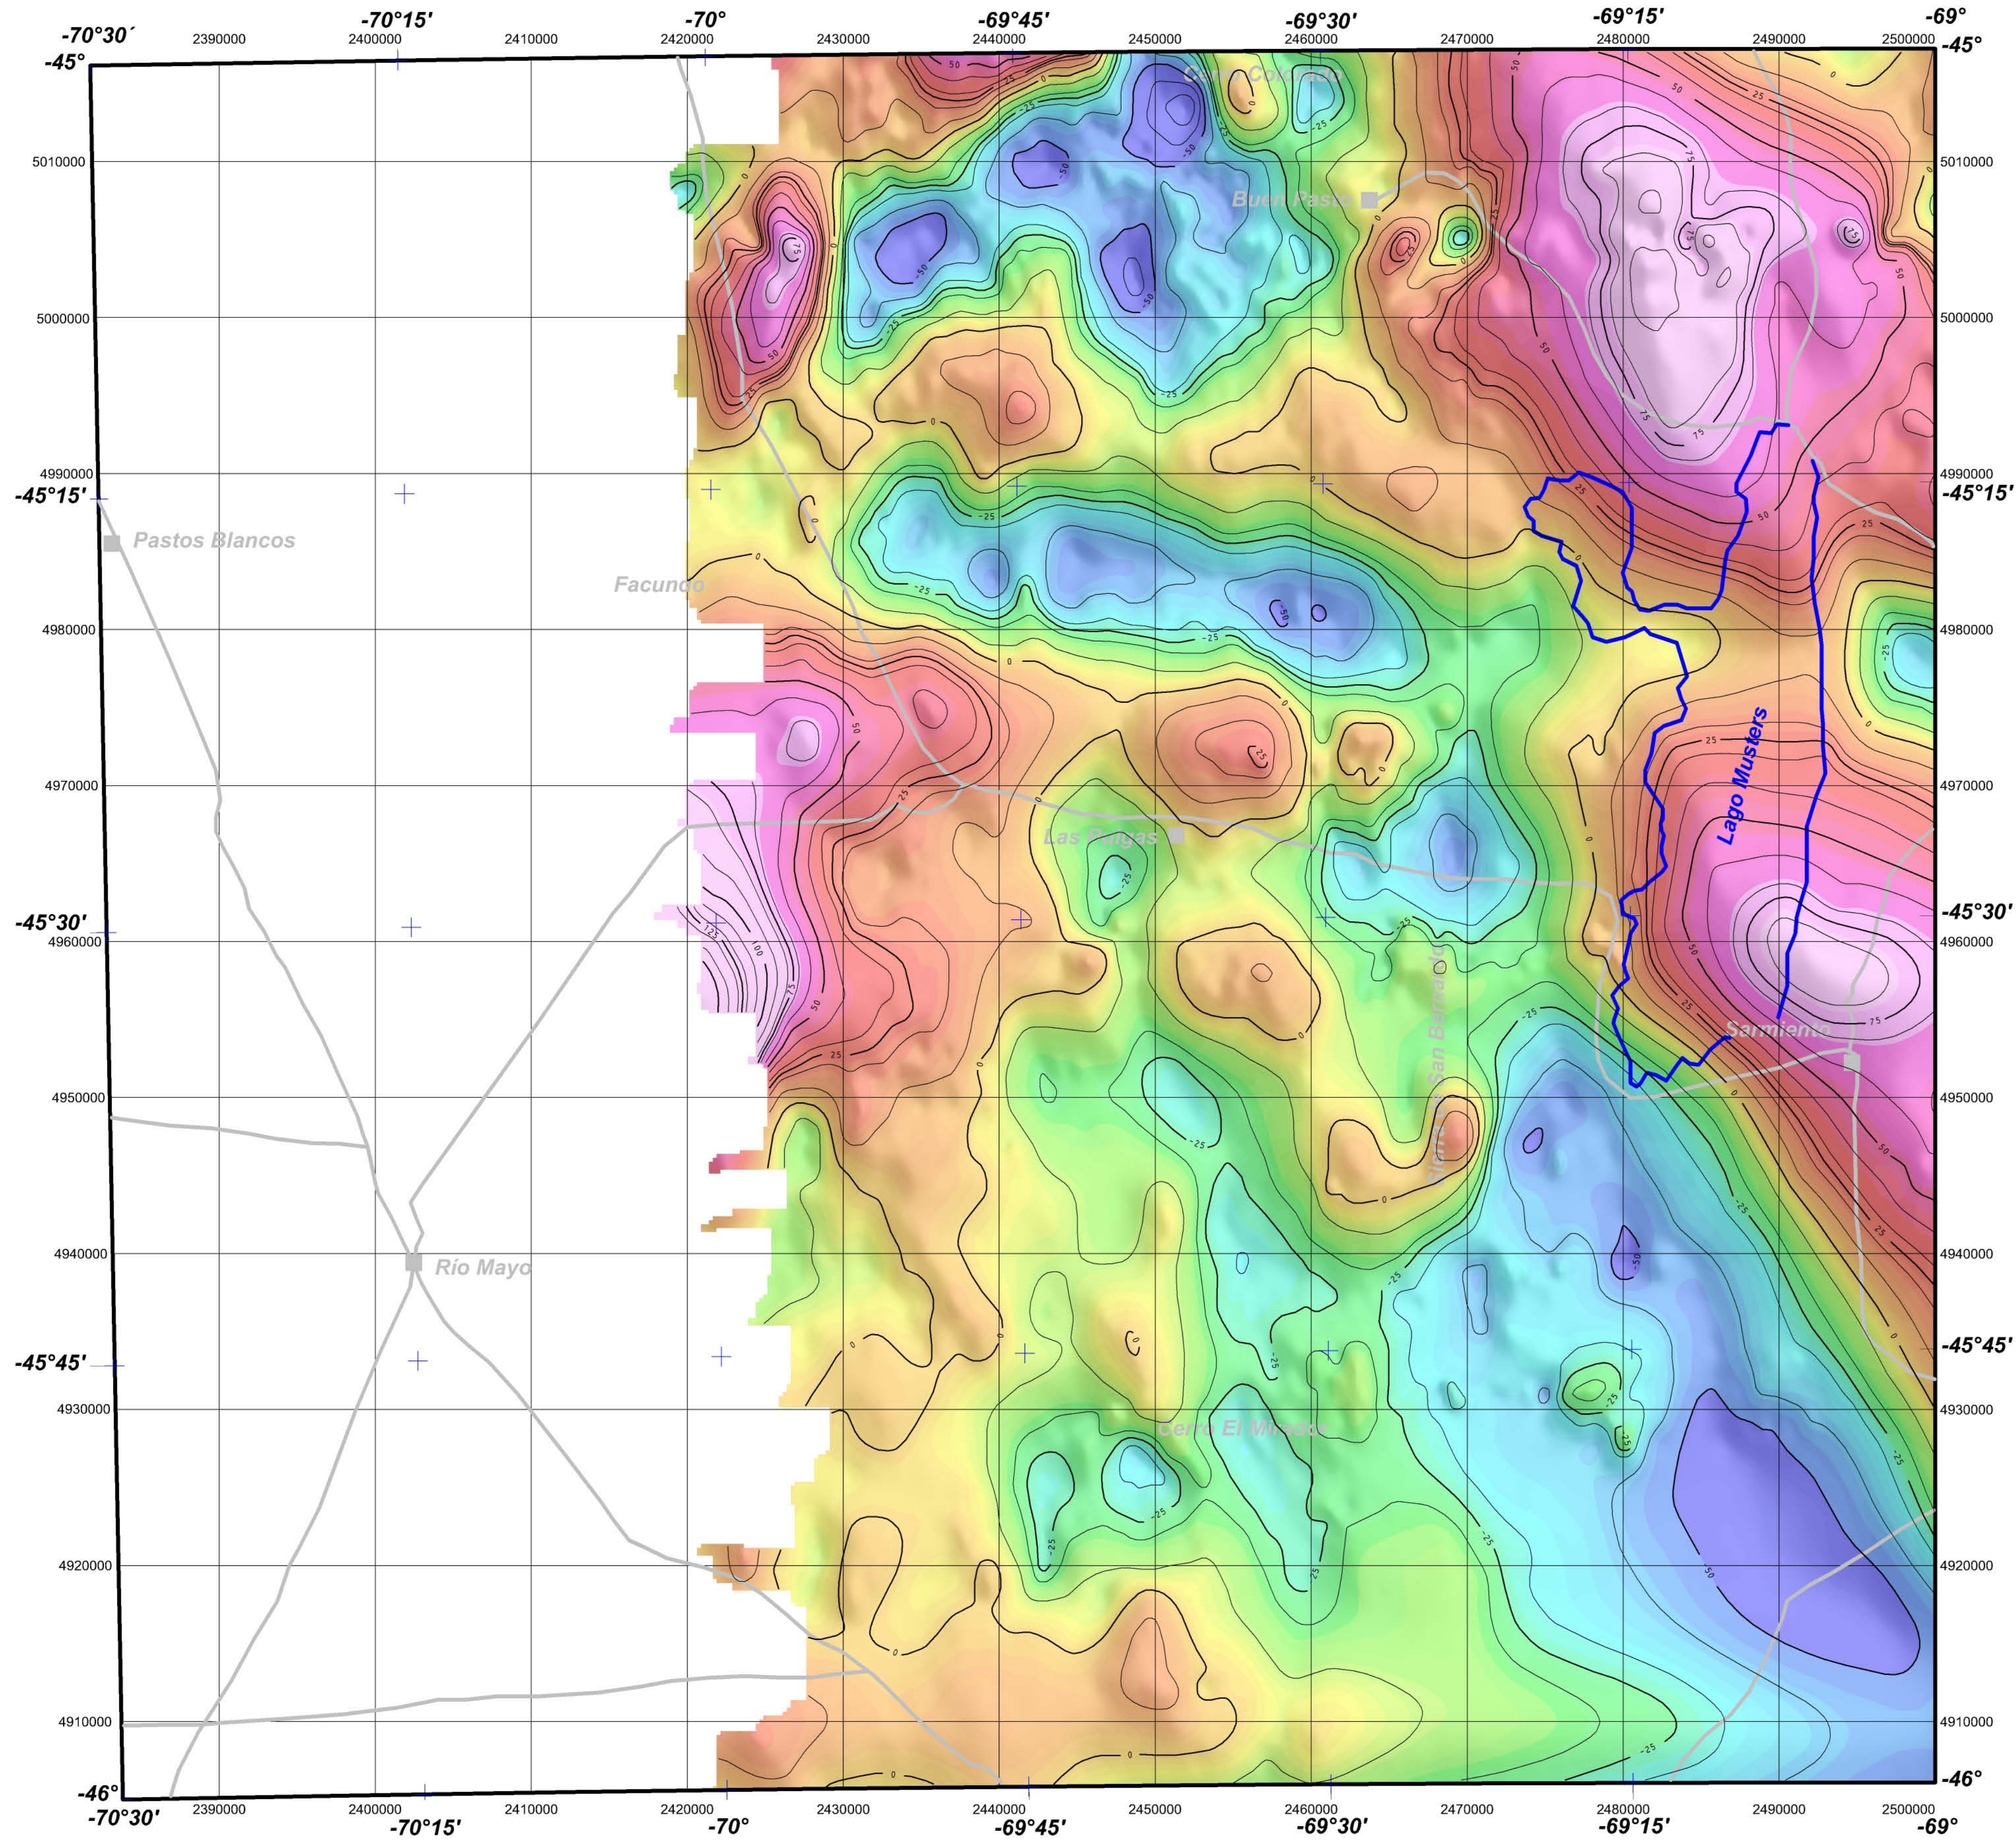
-70°30´ -70°15' -70° -69°45' -69°30' -69°15' -69°

2390000 2400000 2410000 2420000 2430000 2440000 2450000 2460000 2470000 2480000 2490000 2500000

-45° -45°

5010000 5010000

5000000 5000000

4990000 4990000

-45°15' -45°15'

4980000 4980000

4970000 4970000

-45°30' -45°30'

4960000 4960000

4950000 4950000

4940000 4940000

-45°45' -45°45'

4930000 4930000

4920000 4920000

4910000 4910000

-46° -46°

Cerro Colorado

Buen Pasto

Pastos Blancos

Facundo

Las Pulgas

Lago Musters

Sarmiento

Río Mayo

Cerro El Mirador

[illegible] San Bernardo

50 0 -25 -50 75 25 125 100

2390000 2400000 2410000 2420000 2430000 2440000 2450000 2460000 2470000 2480000 2490000 2500000

-70°30' -70°15' -70° -69°45' -69°30' -69°15' -69°